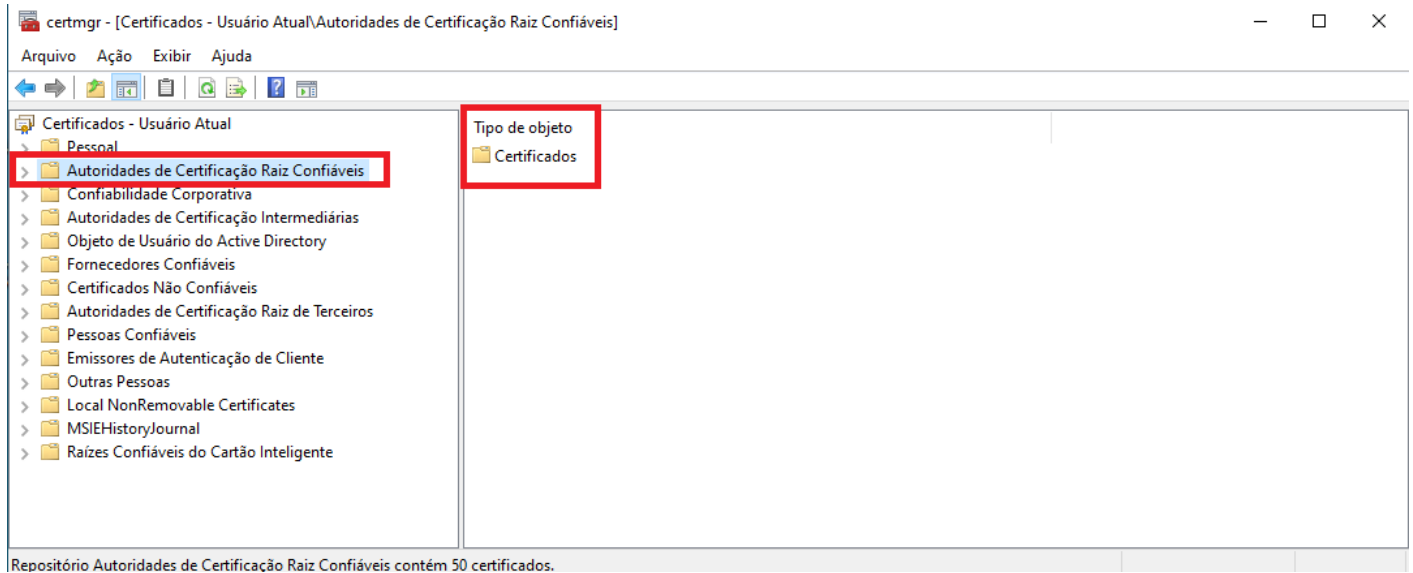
certmgr - [Certificados - Usuário Atual\Autoridades de Certificação Raiz Confiáveis]

Arquivo Ação Exibir Ajuda

Certificados - Usuário Atual
Pessoal
Autoridades de Certificação Raiz Confiáveis
Confiabilidade Corporativa
Autoridades de Certificação Intermediárias
Objeto de Usuário do Active Directory
Fornecedores Confiáveis
Certificados Não Confiáveis
Autoridades de Certificação Raiz de Terceiros
Pessoas Confiáveis
Emissores de Autenticação de Cliente
Outras Pessoas
Local NonRemovable Certificates
MSIEHistoryJournal
Raízes Confiáveis do Cartão Inteligente

Tipo de objeto
Certificados

Repositório Autoridades de Certificação Raiz Confiáveis contém 50 certificados.